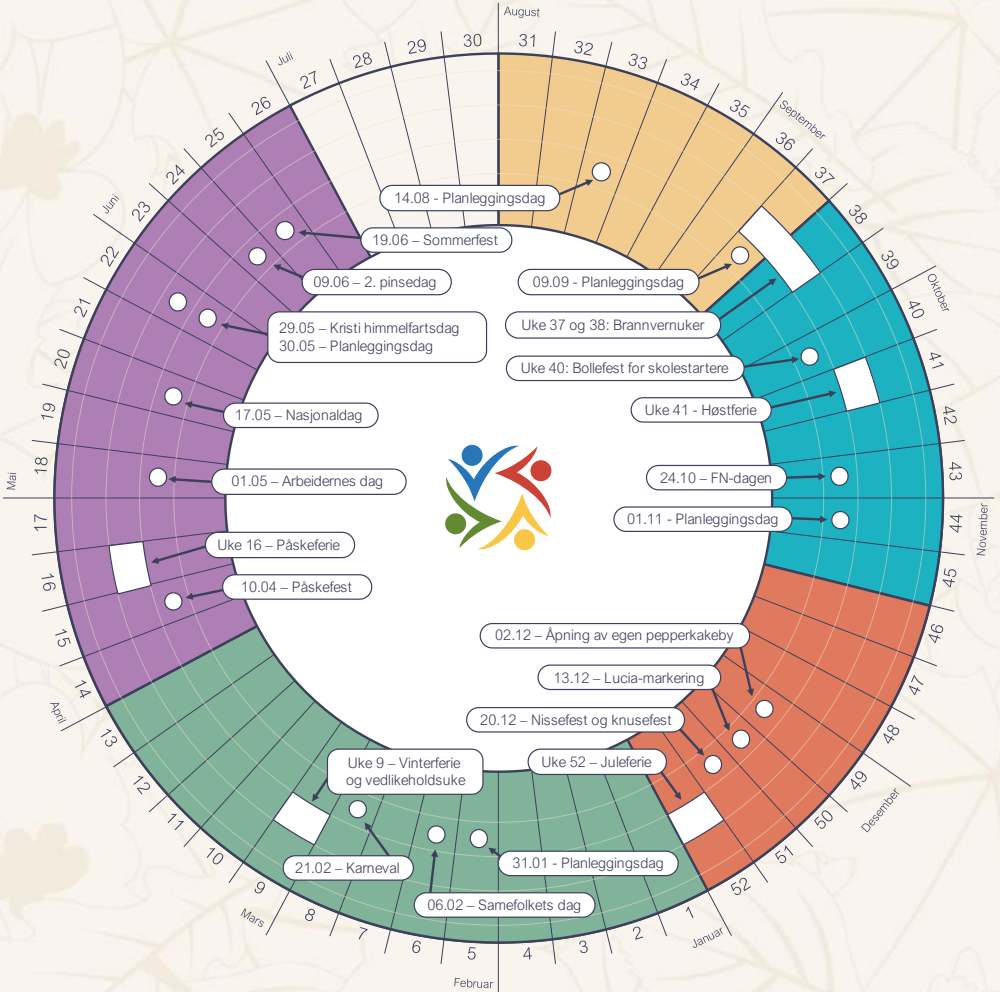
August
31
32
33
34
35
September
36
37
38
39
Oktober
40
41
42
43
44
November
45
46
47
48
49
Desember
50
51
52
Januar
1
2
3
4
5
Februar
6
7
8
Mars
9
10
11
12
13
April
14
15
16
17
Mai
18
19
20
21
22
Juni
23
24
25
26
27
Juli
28
29
30

14.08 - Planleggingsdag
19.06 – Sommerfest
09.06 – 2. pinsedag
29.05 – Kristi himmelfartsdag
30.05 – Planleggingsdag
17.05 – Nasjonaldag
01.05 – Arbeidernes dag
Uke 16 – Påskeferie
10.04 – Påskefest
09.09 - Planleggingsdag
Uke 37 og 38: Brannvernuker
Uke 40: Bollefest for skolestartere
Uke 41 - Høstferie
24.10 – FN-dagen
01.11 - Planleggingsdag
02.12 – Åpning av egen pepperkakeby
13.12 – Lucia-markering
20.12 – Nissefest og knusefest
Uke 52 – Juleferie
Uke 9 – Vinterferie og vedlikeholdsuke
21.02 – Karneval
31.01 - Planleggingsdag
06.02 – Samefolkets dag